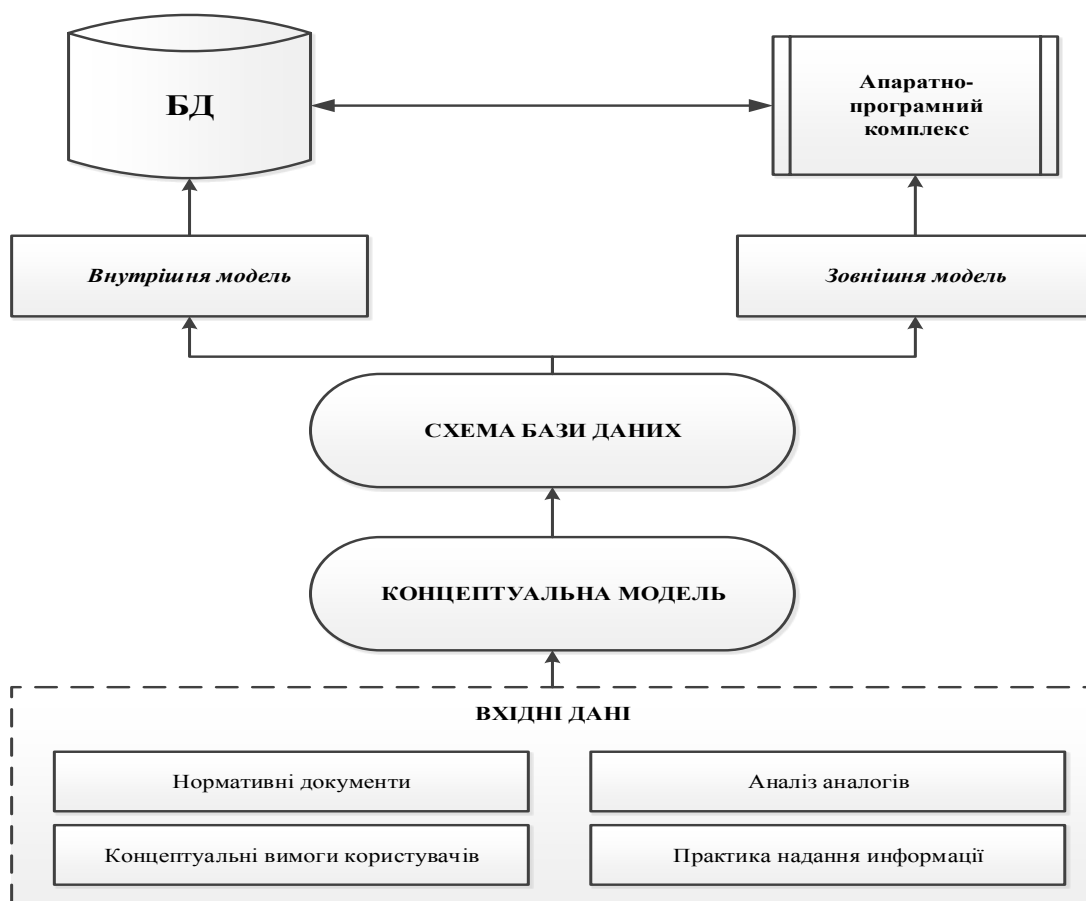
БД

Апаратно-програмний комплекс

Внутрішня модель

Зовнішня модель

СХЕМА БАЗИ ДАНИХ

КОНЦЕПТУАЛЬНА МОДЕЛЬ

ВХІДНІ ДАНІ

Нормативні документи

Аналіз аналогів

Концептуальні вимоги користувачів

Практика надання информації